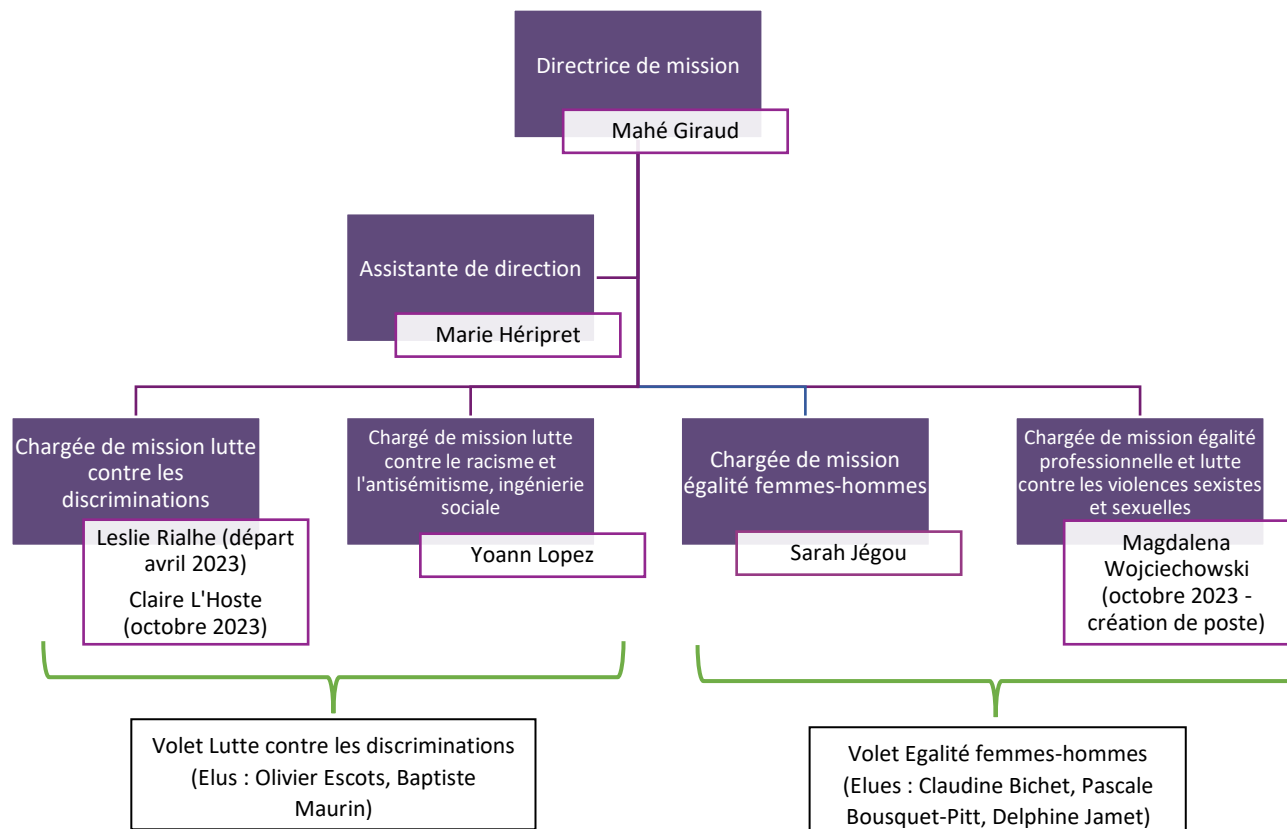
Directrice de mission

Mahé Giraud

Assistante de direction

Marie Héripret

Chargée de mission lutte contre les discriminations

Leslie Rialhe (départ avril 2023)

Claire L'Hoste (octobre 2023)

Chargé de mission lutte contre le racisme et l'antisémitisme, ingénierie sociale

Yoann Lopez

Chargée de mission égalité femmes-hommes

Sarah Jégou

Chargée de mission égalité professionnelle et lutte contre les violences sexistes et sexuelles

Magdalena Wojciechowski (octobre 2023 - création de poste)

Volet Lutte contre les discriminations (Elus : Olivier Escots, Baptiste Maurin)

Volet Egalité femmes-hommes (Elues : Claudine Bichet, Pascale Bousquet-Pitt, Delphine Jamet)